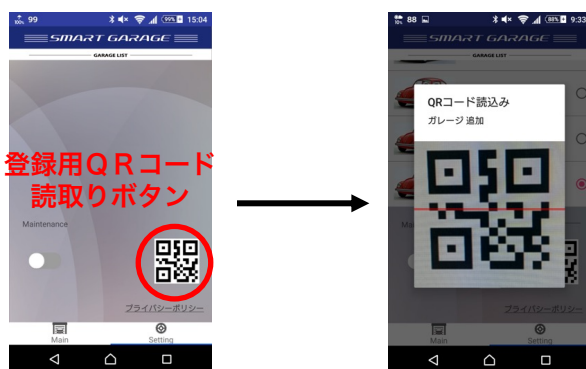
99 99% 15:04

SMART GARAGE

GARAGE LIST

登録用QRコード読取りボタン

Maintenance

プライバシーポリシー

Main

Setting

88 88% 9:33

SMART GARAGE

GARAGE LIST

QRコード読込み

ガレージ 追加

Main

Setting